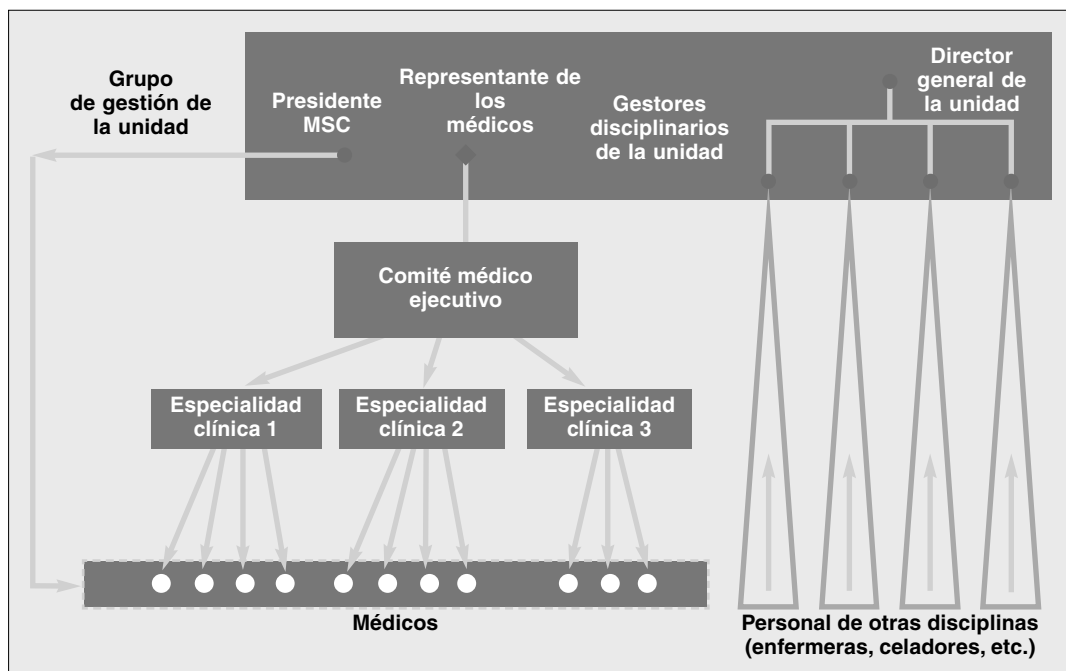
Grupo de gestión de la unidad

Presidente MSC

Representante de los médicos

Gestores disciplinarios de la unidad

Director general de la unidad

Comité médico ejecutivo

Especialidad clínica 1

Especialidad clínica 2

Especialidad clínica 3

Médicos

Personal de otras disciplinas (enfermeras, celadores, etc.)